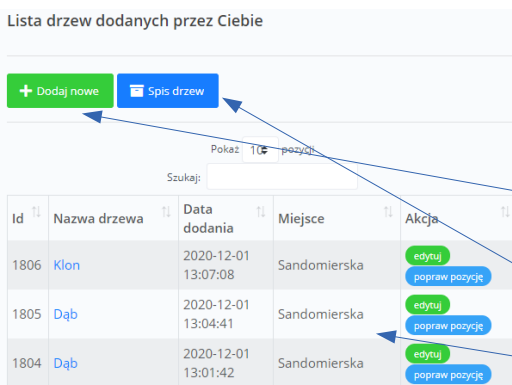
Lista drzew dodanych przez Ciebie

Dodaj nowe
Spis drzew

Pokaż 10 pozycji

Szukaj:

| Id | Nazwa drzewa | Data dodania | Miejsce | Akcja |
|---|---|---|---|---|
| 1806 | Klon | 2020-12-01 13:07:08 | Sandomierska | edytuj popraw pozycję |
| 1805 | Dąb | 2020-12-01 13:04:41 | Sandomierska | edytuj popraw pozycję |
| 1804 | Dąb | 2020-12-01 13:01:42 | Sandomierska | edytuj popraw pozycję |